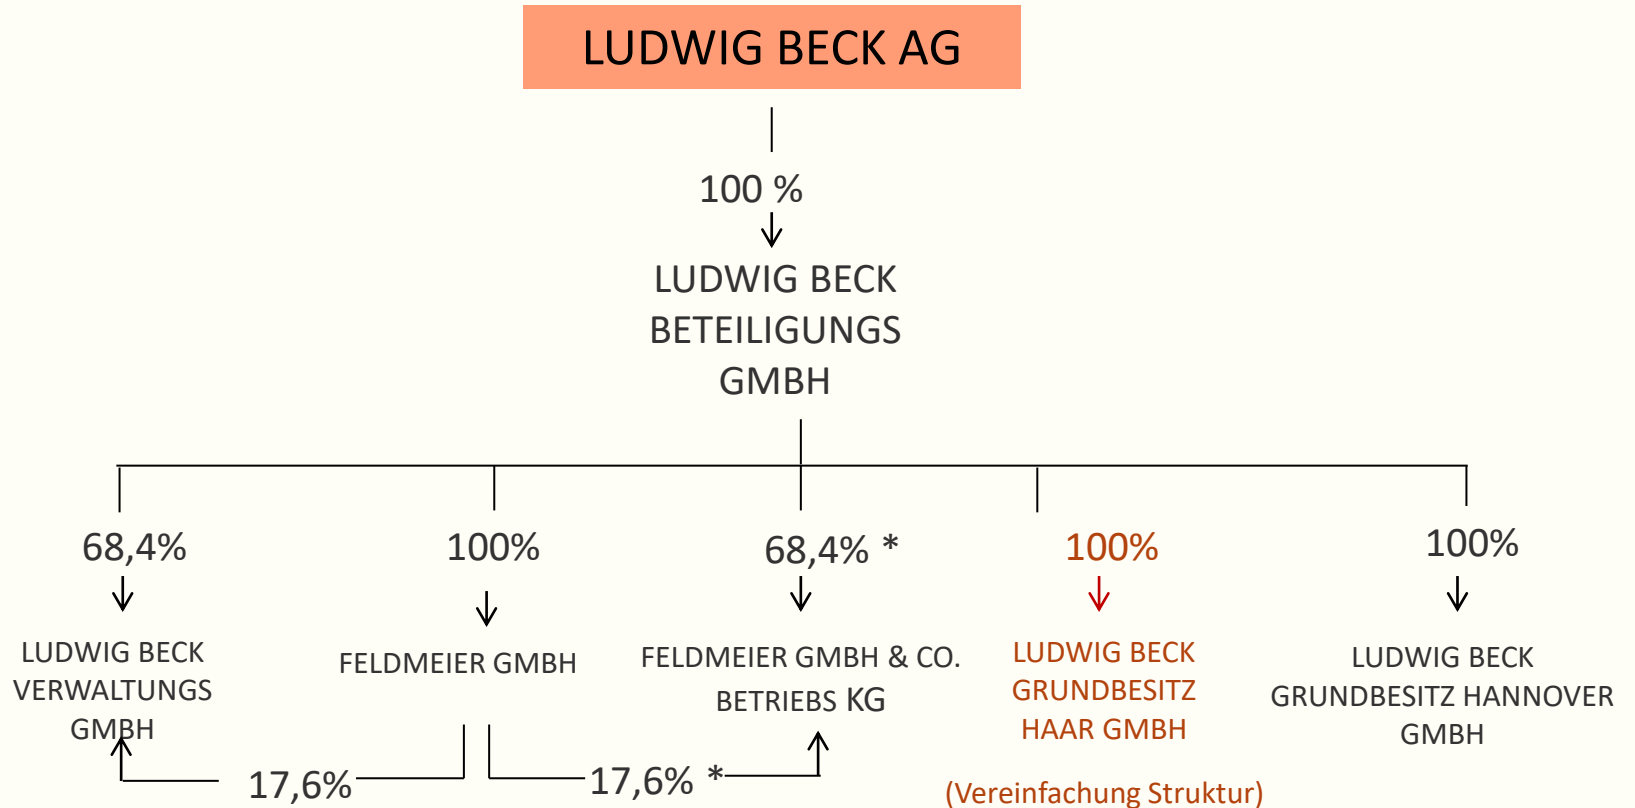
LUDWIG BECK AG

100 %

LUDWIG BECK BETEILIGUNGS GMBH

68,4%

LUDWIG BECK VERWALTUNGS GMBH

100%

FELDMEIER GMBH

68,4% *

FELDMEIER GMBH & CO. BETRIEBS KG

100%

LUDWIG BECK GRUNDBESITZ HAAR GMBH

100%

LUDWIG BECK GRUNDBESITZ HANNOVER GMBH

17,6%

17,6% *

(Vereinfachung Struktur)